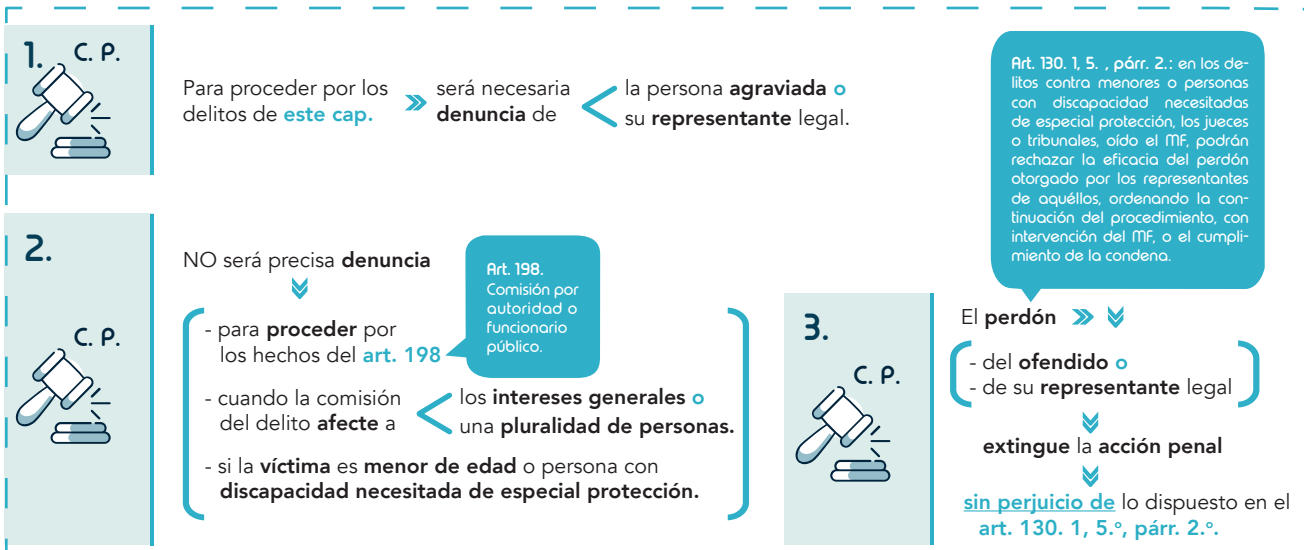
1. C. P.

Para proceder por los delitos de este cap. será necesaria denuncia de la persona agraviada o su representante legal.

Art. 130. 1, 5. , párr. 2.: en los delitos contra menores o personas con discapacidad necesitadas de especial protección, los jueces o tribunales, oído el MF, podrán rechazar la eficacia del perdón otorgado por los representantes de aquéllos, ordenando la continuación del procedimiento, con intervención del MF, o el cumplimiento de la condena.

2. C. P.

NO será precisa denuncia

- para proceder por los hechos del art. 198

Art. 198. Comisión por autoridad o funcionario público.

- cuando la comisión del delito afecte a los intereses generales o una pluralidad de personas.

- si la víctima es menor de edad o persona con discapacidad necesitada de especial protección.

3. C. P.

El perdón

- del ofendido o
- de su representante legal

extingue la acción penal

sin perjuicio de lo dispuesto en el art. 130. 1, 5.°, párr. 2.°.